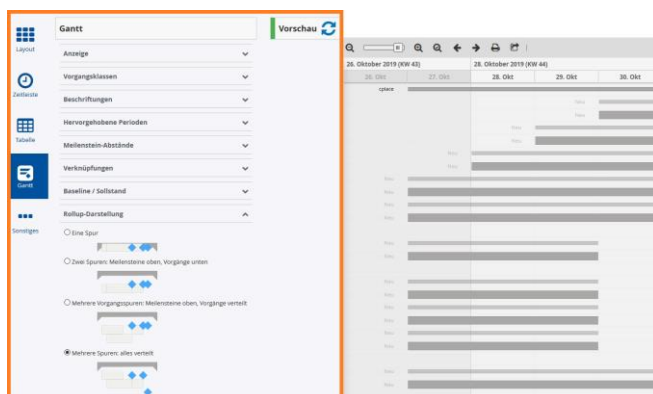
Layout
Zeitleiste
Tabelle
Gantt
Sonstiges

Gantt
Vorschau

Anzeige
Vorgangsklassen
Beschriftungen
Hervorgehobene Perioden
Meilenstein-Abstände
Verknüpfungen
Baseline / Sollstand
Rollup-Darstellung

Eine Spur
Zwei Spuren: Meilensteine oben, Vorgänge unten
Mehrere Vorgangsspuren: Meilensteine oben, Vorgänge verteilt
Mehrere Spuren: alles verteilt

26. Oktober 2019 (KW 43)
28. Oktober 2019 (KW 44)
26. Okt
27. Okt
28. Okt
29. Okt
30. Okt
cplace